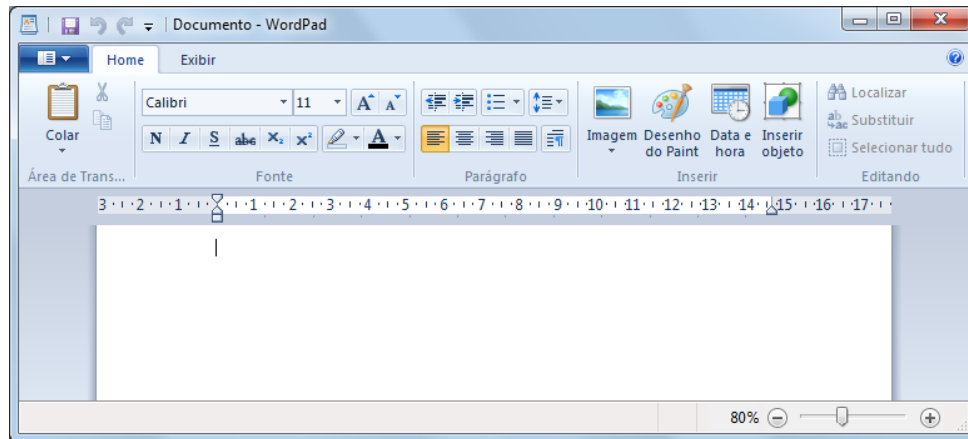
Documento - WordPad

Home
Exibir

Colar
Área de Trans...

Calibri
11
N I S abc $X_2$ $X^2$
A
Fonte

Parágrafo

Imagem
Desenho do Paint
Data e hora
Inserir objeto
Inserir

Localizar
Substituir
Selecionar tudo
Editando

3 · 2 · 1 · · 1 · 2 · 3 · 4 · 5 · 6 · 7 · 8 · 9 · 10 · 11 · 12 · 13 · 14 · 15 · 16 · 17 ·

80%